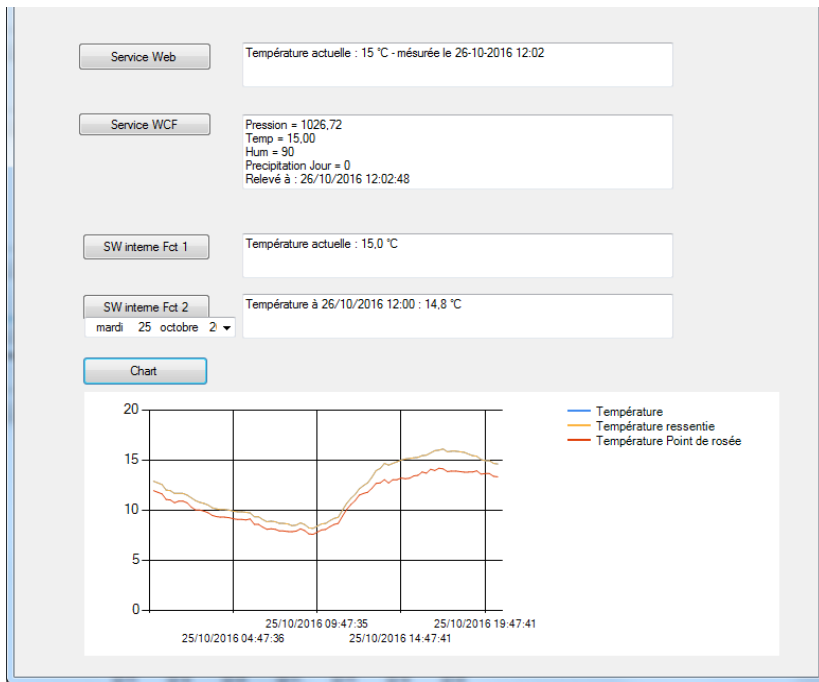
Service Web

Température actuelle : 15 °C - mésurée le 26-10-2016 12:02

Service WCF

Pression = 1026,72
Temp = 15,00
Hum = 90
Precipitation Jour = 0
Relevé à : 26/10/2016 12:02:48

SW interne Fct 1

Température actuelle : 15,0 °C

SW interne Fct 2

Température à 26/10/2016 12:00 : 14,8 °C

mardi 25 octobre 2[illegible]

Chart

Température
Température ressentie
Température Point de rosée

20
15
10
5
0

25/10/2016 04:47:36
25/10/2016 09:47:35
25/10/2016 14:47:41
25/10/2016 19:47:41